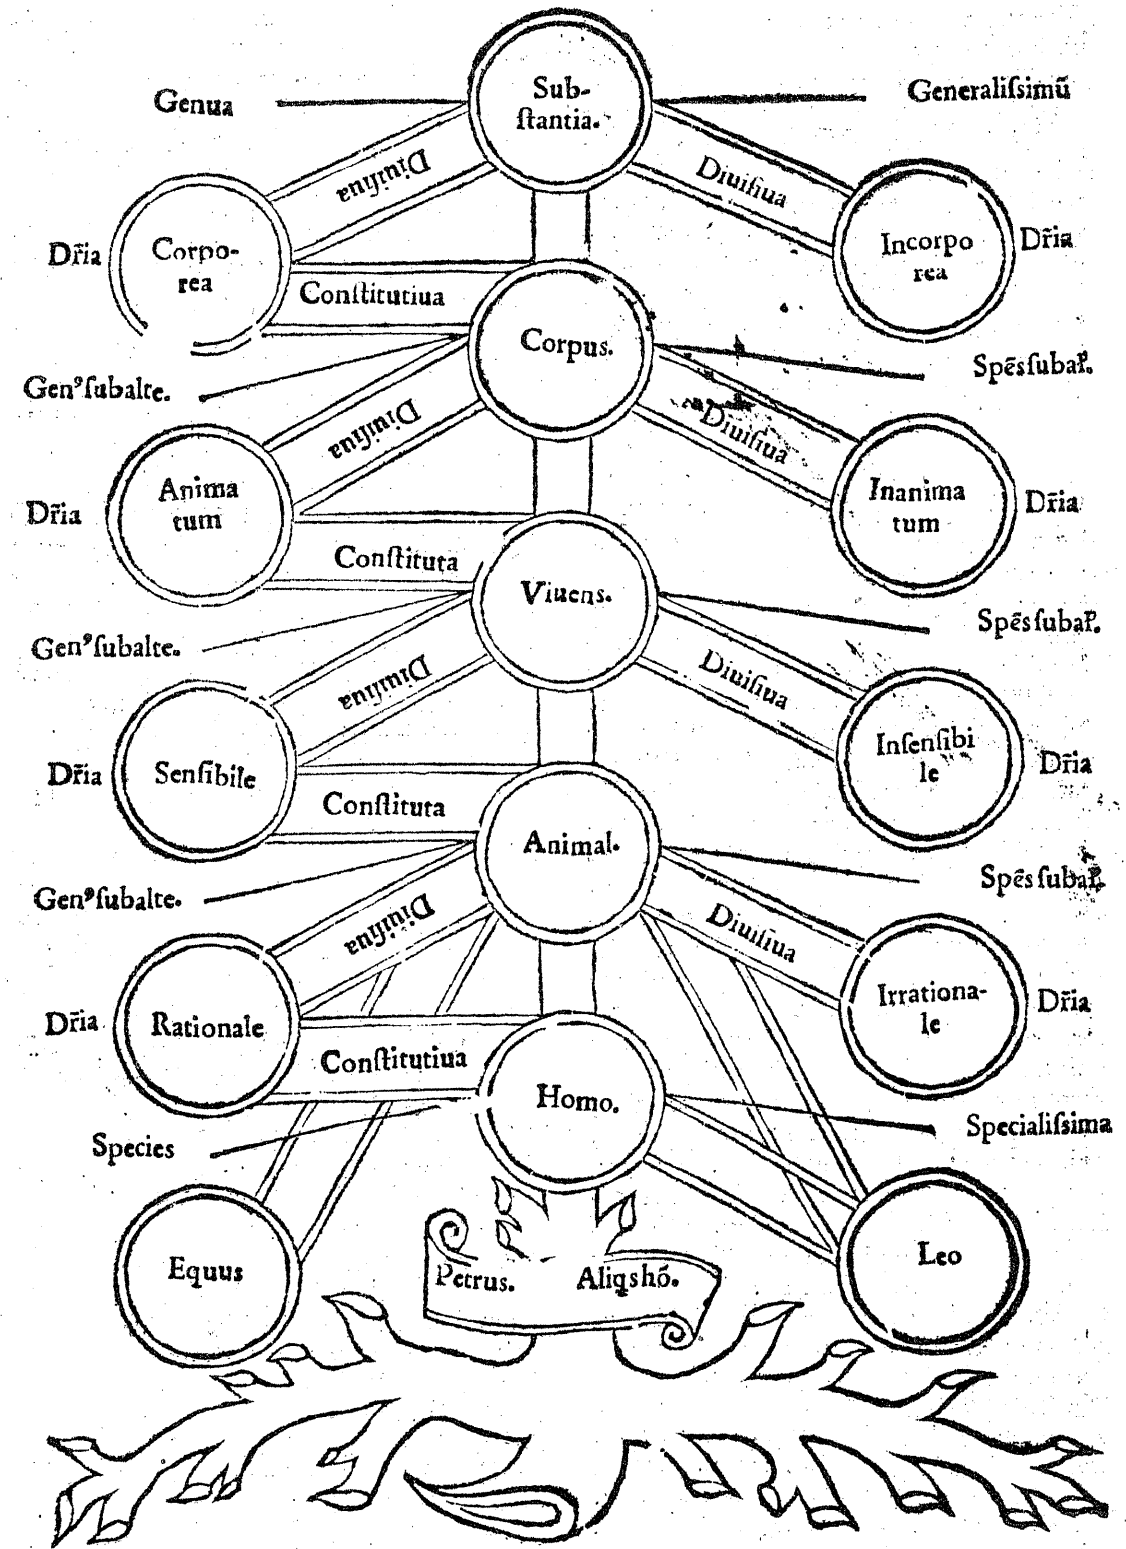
Genus

Substantia.

Generalissimũ

Diuisiua

Diuisiua

Dr̃ia

Corporea

Constitutiua

Incorporea

Dr̃ia

Corpus.

Gen⁹ subalte.

Spẽs subal.

Diuisiua

Diuisiua

Dr̃ia

Animatum

Constituta

Inanimatum

Dr̃ia

Viuens.

Gen⁹ subalte.

Spẽs subal.

Diuisiua

Diuisiua

Dr̃ia

Sensibile

Constituta

Insensibile

Dr̃ia

Animal.

Gen⁹ subalte.

Spẽs subal.

Diuisiua

Diuisiua

Dr̃ia

Rationale

Constitutiua

Irrationale

Dr̃ia

Homo.

Species

Specialissima

Equus

Petrus. Aliqs hõ.

Leo